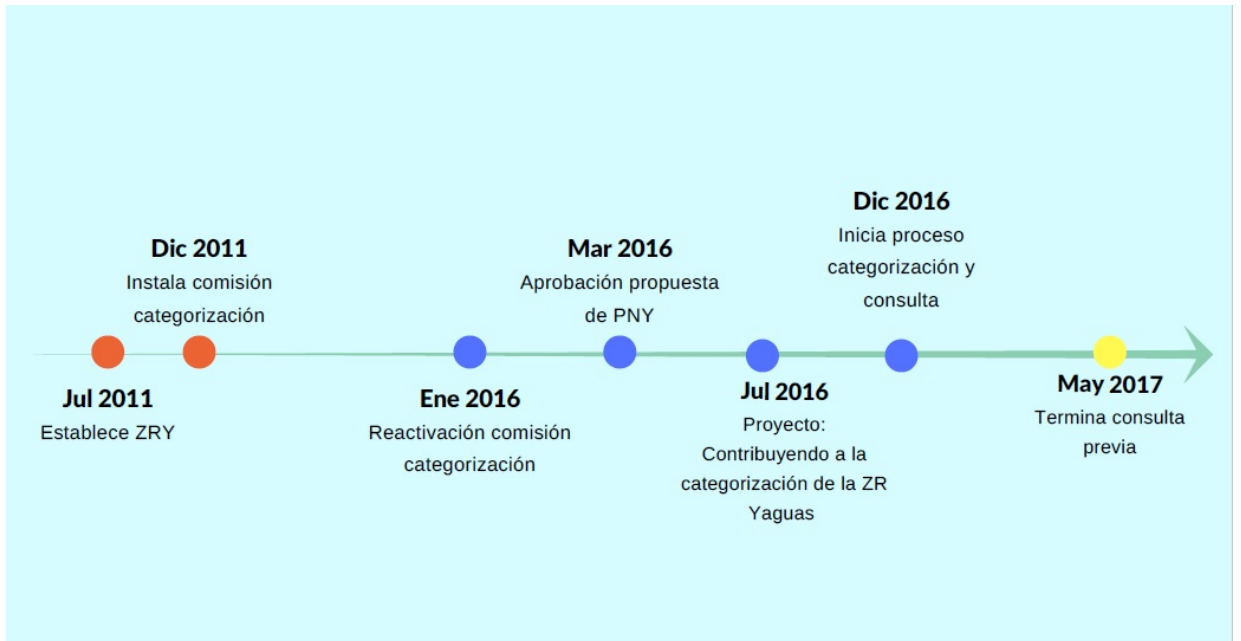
Jul 2011
Establece ZRY

Dic 2011
Instala comisión categorización

Ene 2016
Reactivación comisión categorización

Mar 2016
Aprobación propuesta de PNY

Jul 2016
Proyecto: Contribuyendo a la categorización de la ZR Yaguas

Dic 2016
Inicia proceso categorización y consulta

May 2017
Termina consulta previa